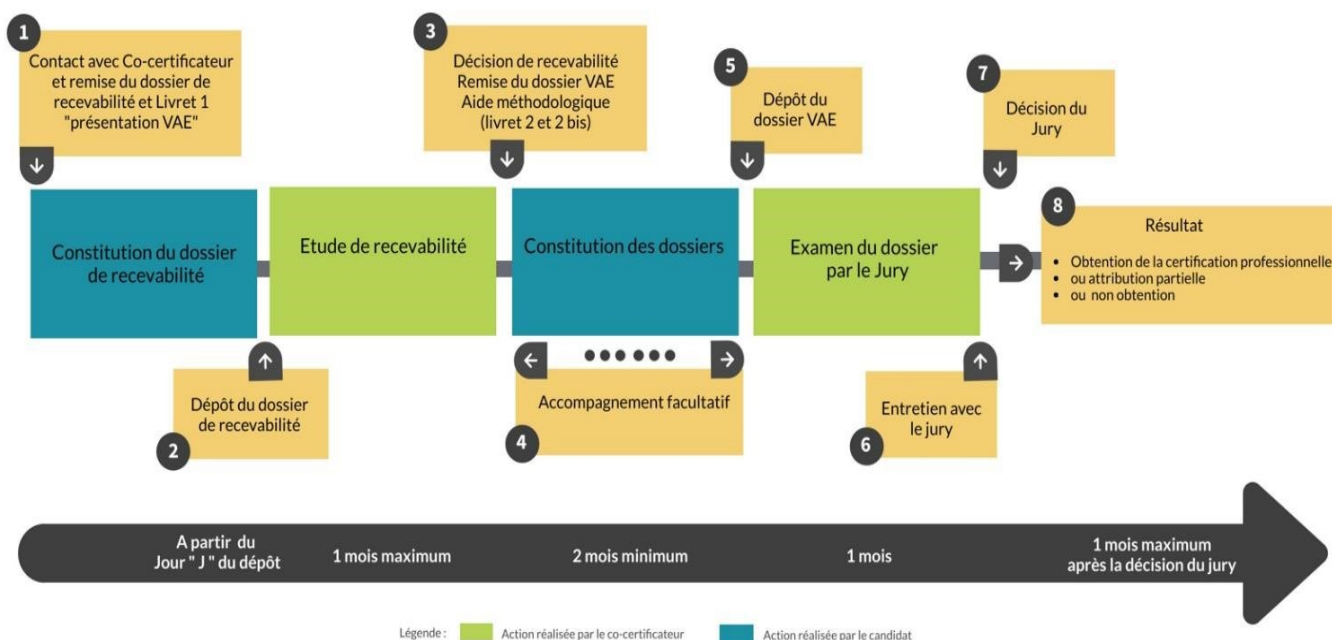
1
Contact avec Co-certificateur et remise du dossier de recevabilité et Livret 1 "présentation VAE"

3
Décision de recevabilité
Remise du dossier VAE
Aide méthodologique
(livret 2 et 2 bis)

5
Dépôt du dossier VAE

7
Décision du Jury

Constitution du dossier de recevabilité

Etude de recevabilité

Constitution des dossiers

Examen du dossier par le Jury

8
Résultat
• Obtention de la certification professionnelle
• ou attribution partielle
• ou non obtention

Dépôt du dossier de recevabilité
2

Accompagnement facultatif
4

Entretien avec le jury
6

A partir du Jour " J " du dépôt
1 mois maximum
2 mois minimum
1 mois
1 mois maximum après la décision du jury

Légende : Action réalisée par le co-certificateur
Action réalisée par le candidat